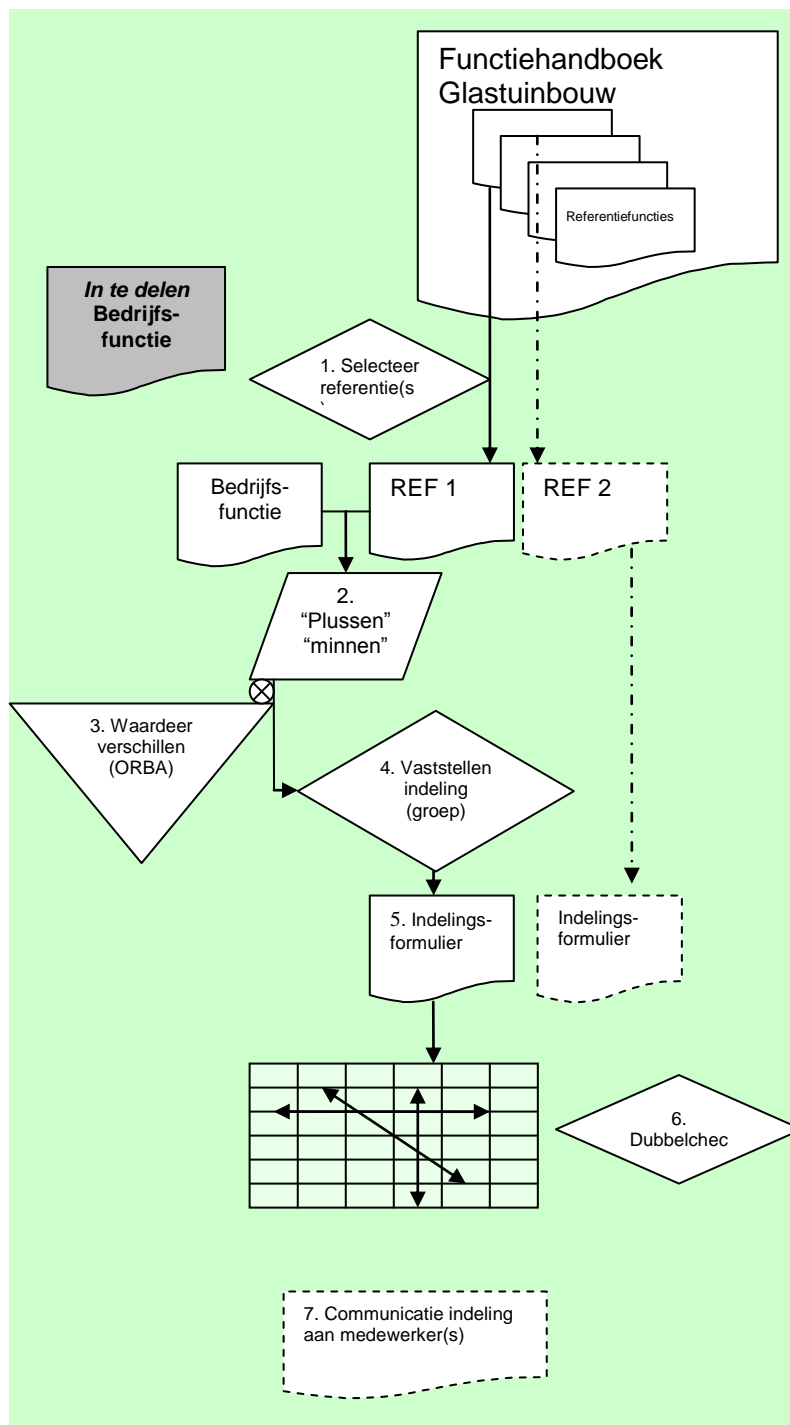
Functiehandboek Glastuinbouw

Referentiefuncties

*In te delen* **Bedrijfsfunctie**

1. Selecteer referentie(s
`

Bedrijfsfunctie

REF 1

REF 2

2. “Plussen” “minnen”

3. Waardeer verschillen (ORBA)

4. Vaststellen indeling (groep)

5. Indelingsformulier

Indelingsformulier

6. Dubbelchec

7. Communicatie indeling aan medewerker(s)